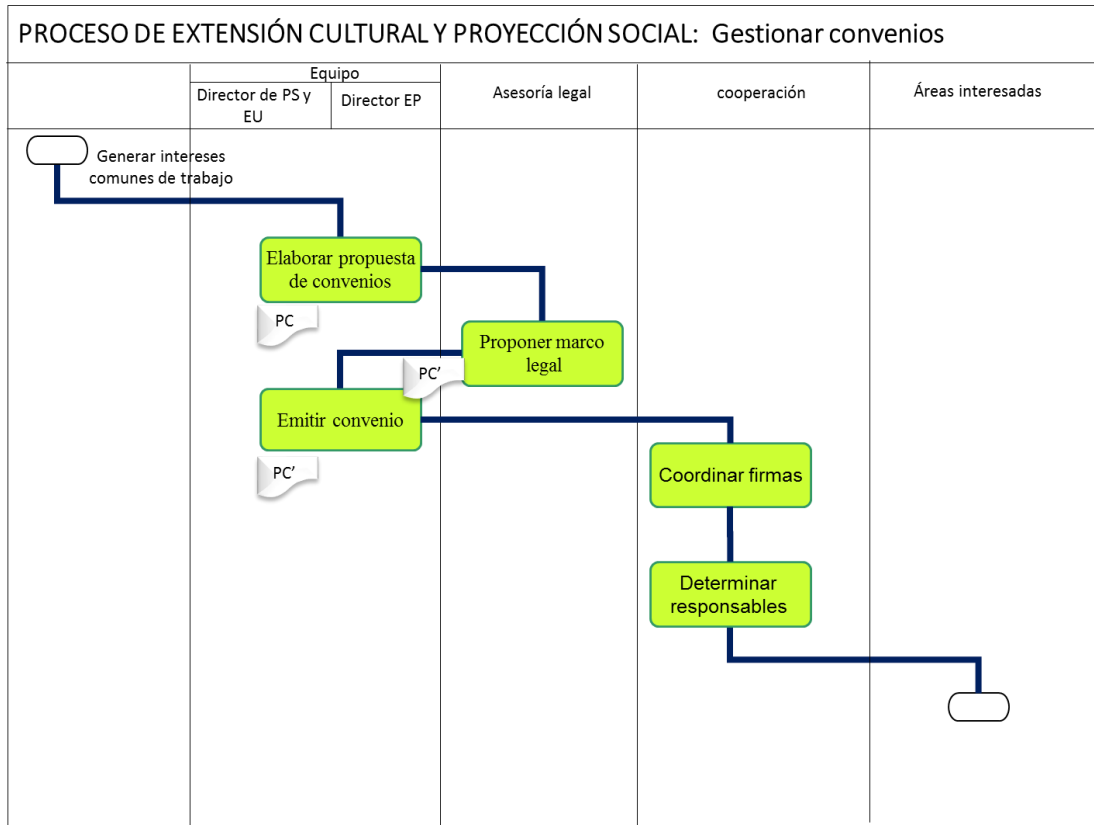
PROCESO DE EXTENSIÓN CULTURAL Y PROYECCIÓN SOCIAL: Gestionar convenios

| | Equipo | | Asesoría legal | cooperación | Áreas interesadas |
|---|---|---|---|---|---|
| | Director de PS y EU | Director EP | | | |

Generar intereses comunes de trabajo

Elaborar propuesta de convenios

PC

Proponer marco legal

PC'

Emitir convenio

PC'

Coordinar firmas

Determinar responsables